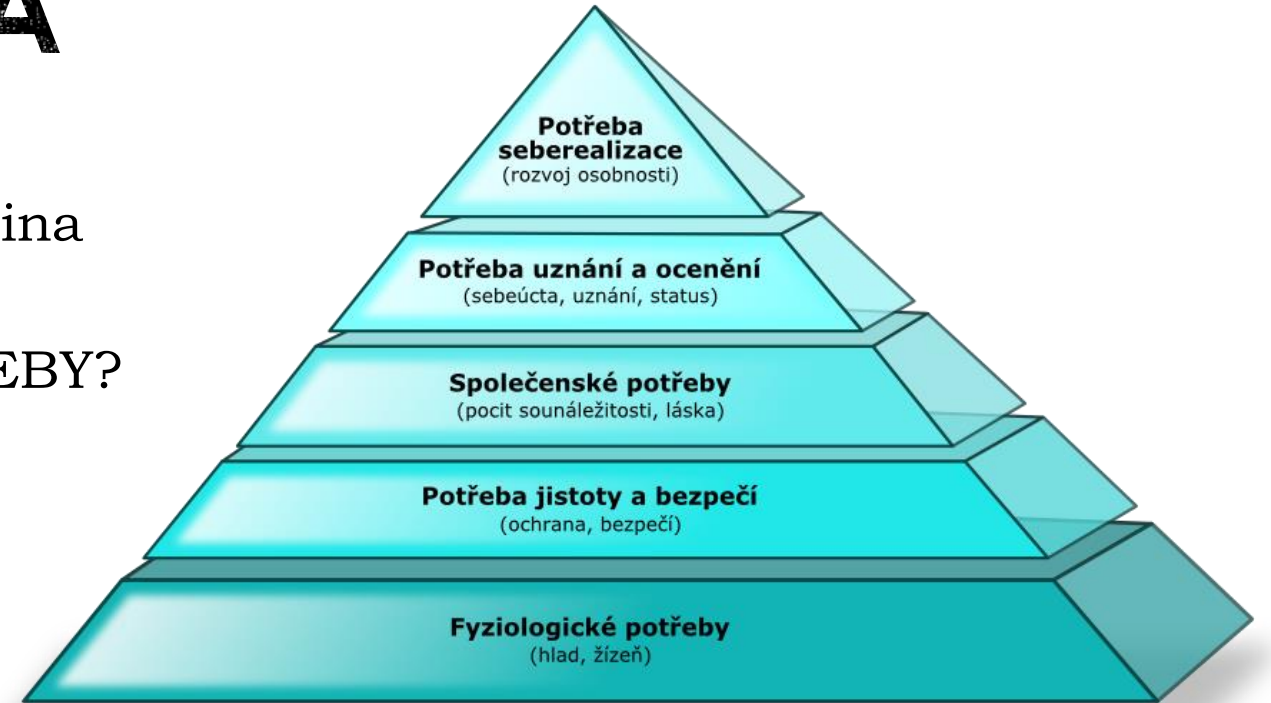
A

ina

EBY?

Potřeba seberealizace
(rozvoj osobnosti)

Potřeba uznání a ocenění
(sebeúcta, uznání, status)

Společenské potřeby
(pocit sounáležitosti, láska)

Potřeba jistoty a bezpečí
(ochrana, bezpečí)

Fyziologické potřeby
(hlad, žízeň)